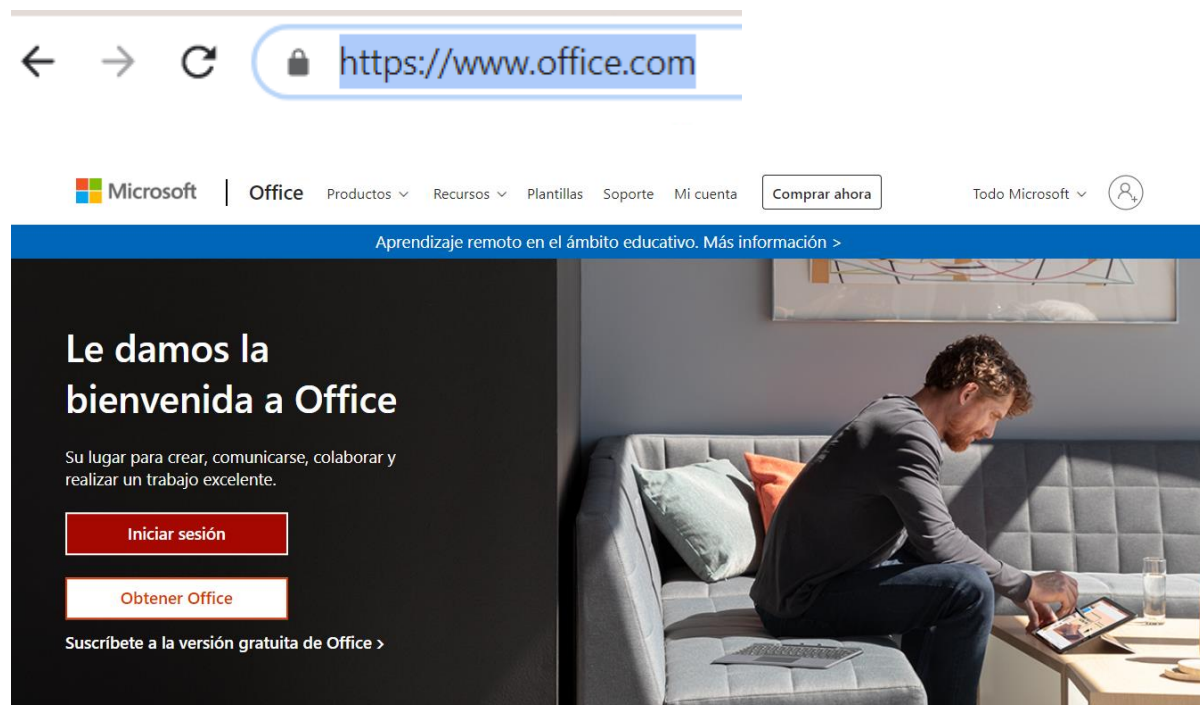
https://www.office.com

Microsoft | Office Productos Recursos Plantillas Soporte Mi cuenta Comprar ahora Todo Microsoft

Aprendizaje remoto en el ámbito educativo. Más información >

Le damos la bienvenida a Office

Su lugar para crear, comunicarse, colaborar y realizar un trabajo excelente.

Iniciar sesión

Obtener Office

Suscríbete a la versión gratuita de Office >